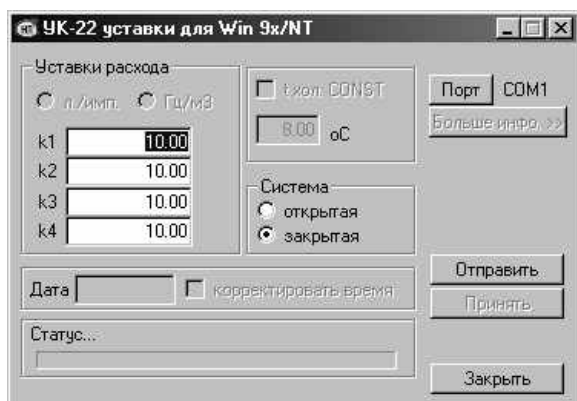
УК-22 уставки для Win 9x/NT

Уставки расхода

л./имп. Гц/м3

k1 10.00
k2 10.00
k3 10.00
k4 10.00

t.хол. CONST

8.00 оС

Система
открытая
закрытая

Порт COM1

Больше инфо. >>

Дата

корректировать время

Статус...

Отправить

Принять

Закрыть